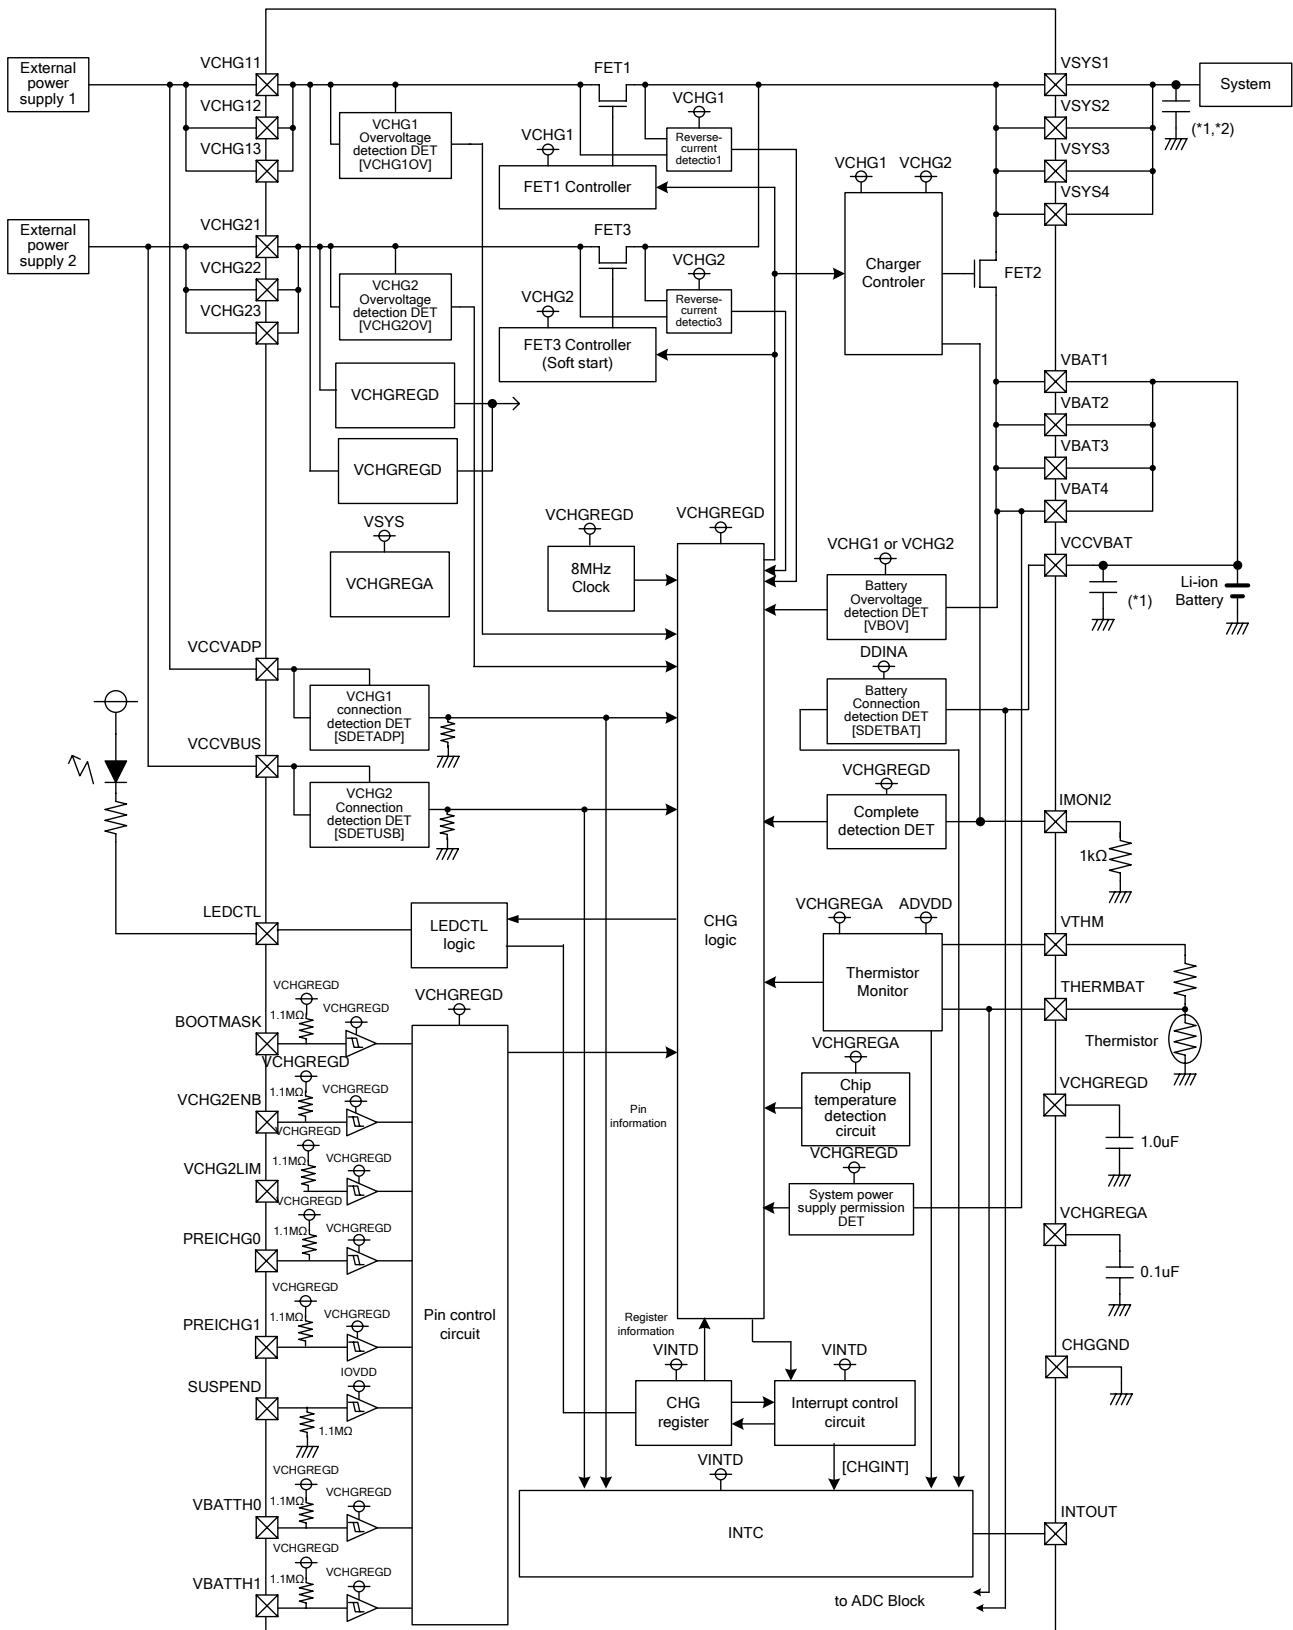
External power supply 1
VCHG11
VCHG12
VCHG13
VCHG1 Overvoltage detection DET [VCHG1OV]
FET1
VCHG1
Reverse-current detectio1
VCHG1
FET1 Controller
VSYS1
System
VSYS2
VSYS3
VSYS4
(*1,*2)
VCHG1
VCHG2
External power supply 2
VCHG21
VCHG22
VCHG23
VCHG2 Overvoltage detection DET [VCHG2OV]
FET3
VCHG2
Reverse-current detectio3
VCHG2
FET3 Controller (Soft start)
Charger Controler
FET2
VCHGREGD
VCHGREGD
VBAT1
VBAT2
VBAT3
VBAT4
VSYS
VCHGREGA
VCHGREGD
8MHz Clock
VCHGREGD
VCHG1 or VCHG2
Battery Overvoltage detection DET [VBOV]
VCCVBAT
(*1)
Li-ion Battery
VCCVADP
VCHG1 connection detection DET [SDETADP]
DDINA
Battery Connection detection DET [SDETBAT]
VCCVBUS
VCHG2 Connection detection DET [SDETUSB]
VCHGREGD
Complete detection DET
IMONI2
1kΩ
LEDCTL
LEDCTL logic
CHG logic
VCHGREGA
ADVDD
Thermistor Monitor
VTHM
THERMBAT
Thermistor
VCHGREGD
1.1MΩ
VCHGREGD
BOOTMASK
VCHGREGD
VCHGREGD
1.1MΩ
VCHGREGD
VCHG2ENB
VCHGREGD
1.1MΩ
VCHGREGD
VCHG2LIM
VCHGREGD
1.1MΩ
VCHGREGD
PREICHG0
VCHGREGD
1.1MΩ
VCHGREGD
PREICHG1
Pin control circuit
Pin information
VCHGREGA
Chip temperature detection circuit
VCHGREGD
1.0uF
VCHGREGD
System power supply permission DET
VCHGREGA
0.1uF
CHGGND
Register information
VINTD
CHG register
VINTD
Interrupt control circuit
SUSPEND
IOVDD
1.1MΩ
[CHGINT]
VINTD
VCHGREGD
1.1MΩ
VCHGREGD
VBATTH0
INTC
INTOUT
VCHGREGD
1.1MΩ
VCHGREGD
VBATTH1
to ADC Block